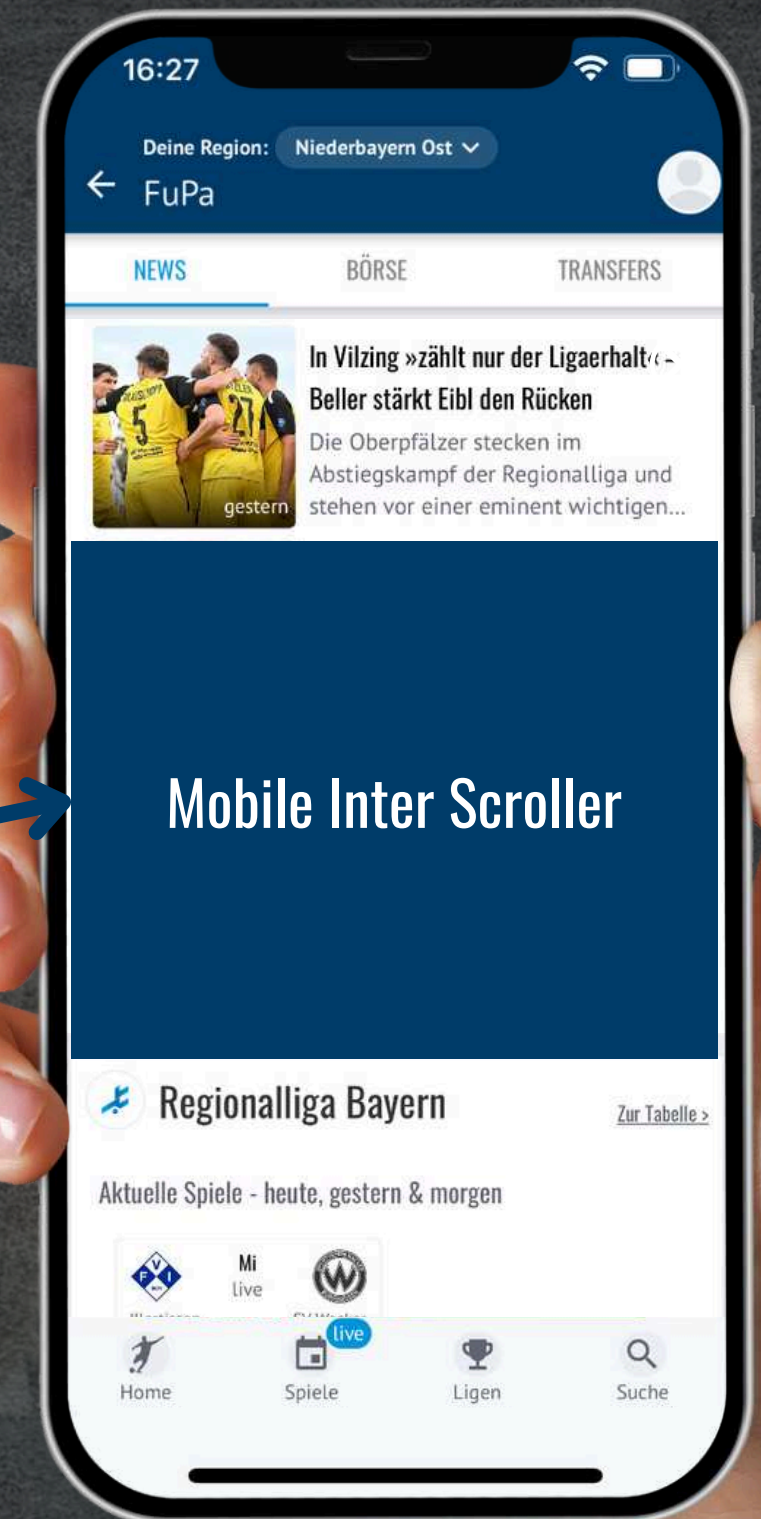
16:27

Deine Region: Niederbayern Ost

FuPa

NEWS

BÖRSE

TRANSFERS

gestern

In Vilzing »zählt nur der Ligaerhalt« - Beller stärkt Eibl den Rücken

Die Oberpfälzer stecken im Abstiegskampf der Regionalliga und stehen vor einer eminent wichtigen...

Mobile Inter Scroller

Regionalliga Bayern

Zur Tabelle >

Aktuelle Spiele - heute, gestern & morgen

Mi
live

live

Home

Spiele

Ligen

Suche